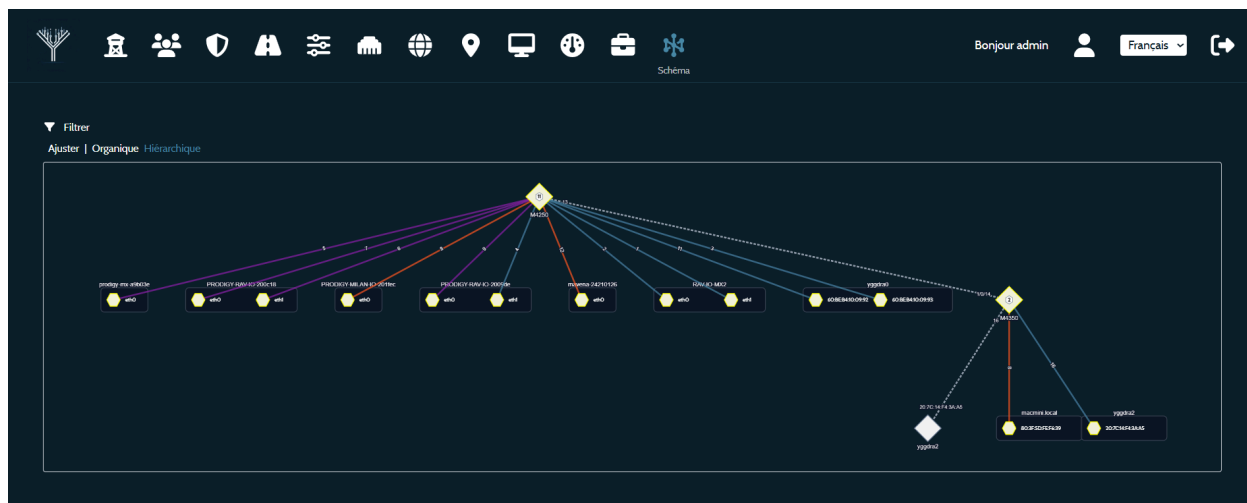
Schéma

Bonjour admin

Français

Filtrer

Ajuster | Organique Hiérarchique

M4250

prodigy-mx-a9b03e
eth0

PRODIGY-RAV-IO-200c18
eth0
eth1

PRODIGY-MILAN-IO-201fec
eth0

PRODIGY-RAV-IO-2009de
eth0
eth1

mykesa-24210126
eth0

RAV-IO-MX2
eth0
eth1

yggdra0
60:BE:B4:10:09:92
60:BE:B4:10:09:93

M4350

20:7C:14:F4:3A:A5
yggdra2

macmini.local
80:3F:5D:FE:F6:39

yggdra2
20:7C:14:F4:3A:A5